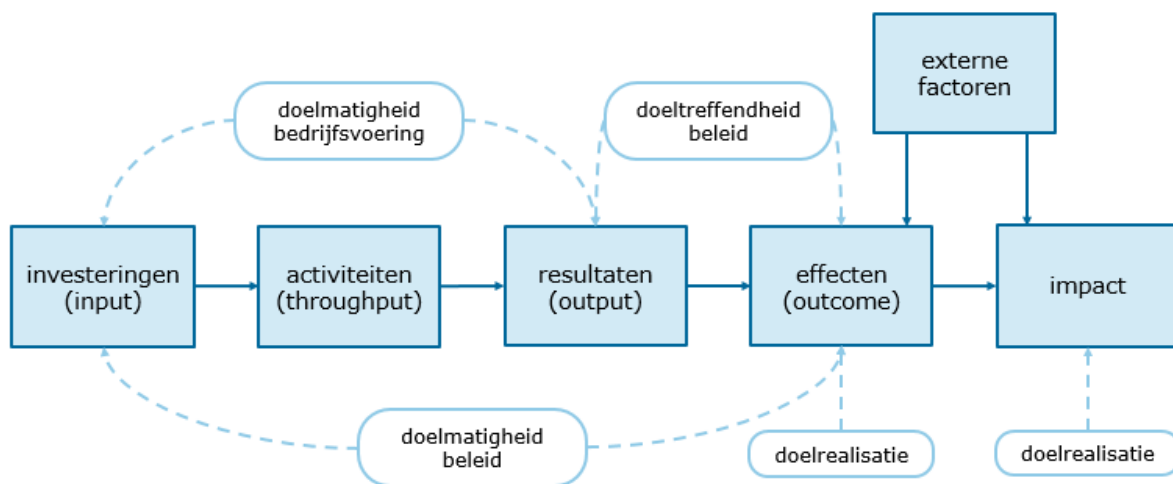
externe factoren

doelmatigheid bedrijfsvoering

doeltreffendheid beleid

investeringen (input)

activiteiten (throughput)

resultaten (output)

effecten (outcome)

impact

doelmatigheid beleid

doelrealisatie

doelrealisatie